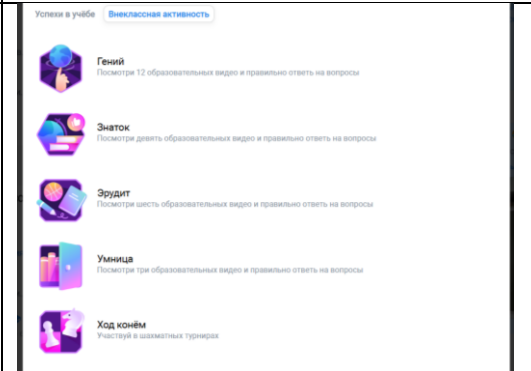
Успехи в учёбе

Внеклассная активность

Гений
Посмотри 12 образовательных видео и правильно ответь на вопросы

Знаток
Посмотри девять образовательных видео и правильно ответь на вопросы

Эрудит
Посмотри шесть образовательных видео и правильно ответь на вопросы

Умница
Посмотри три образовательных видео и правильно ответь на вопросы

Ход конём
Участвуй в шахматных турнирах